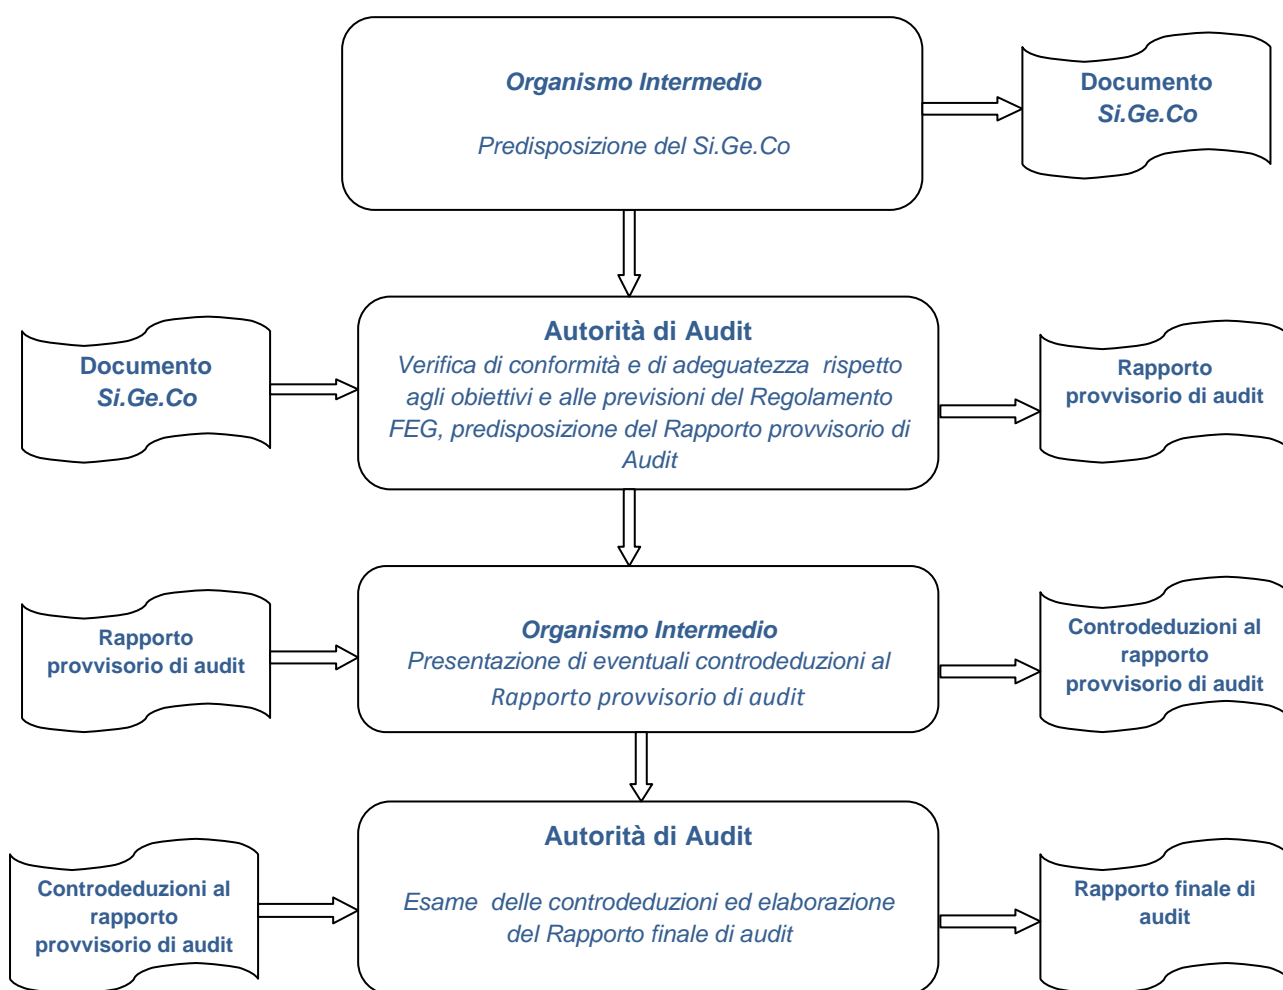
Organismo Intermedio

Predisposizione del Si.Ge.Co

Documento
Si.Ge.Co

Documento
Si.Ge.Co

Autorità di Audit
Verifica di conformità e di adeguatezza rispetto agli obiettivi e alle previsioni del Regolamento FEG, predisposizione del Rapporto provvisorio di Audit

Rapporto provvisorio di audit

Rapporto provvisorio di audit

Organismo Intermedio
Presentazione di eventuali controdeduzioni al Rapporto provvisorio di audit

Controdeduzioni al rapporto provvisorio di audit

Controdeduzioni al rapporto provvisorio di audit

Autorità di Audit

Esame delle controdeduzioni ed elaborazione del Rapporto finale di audit

Rapporto finale di audit